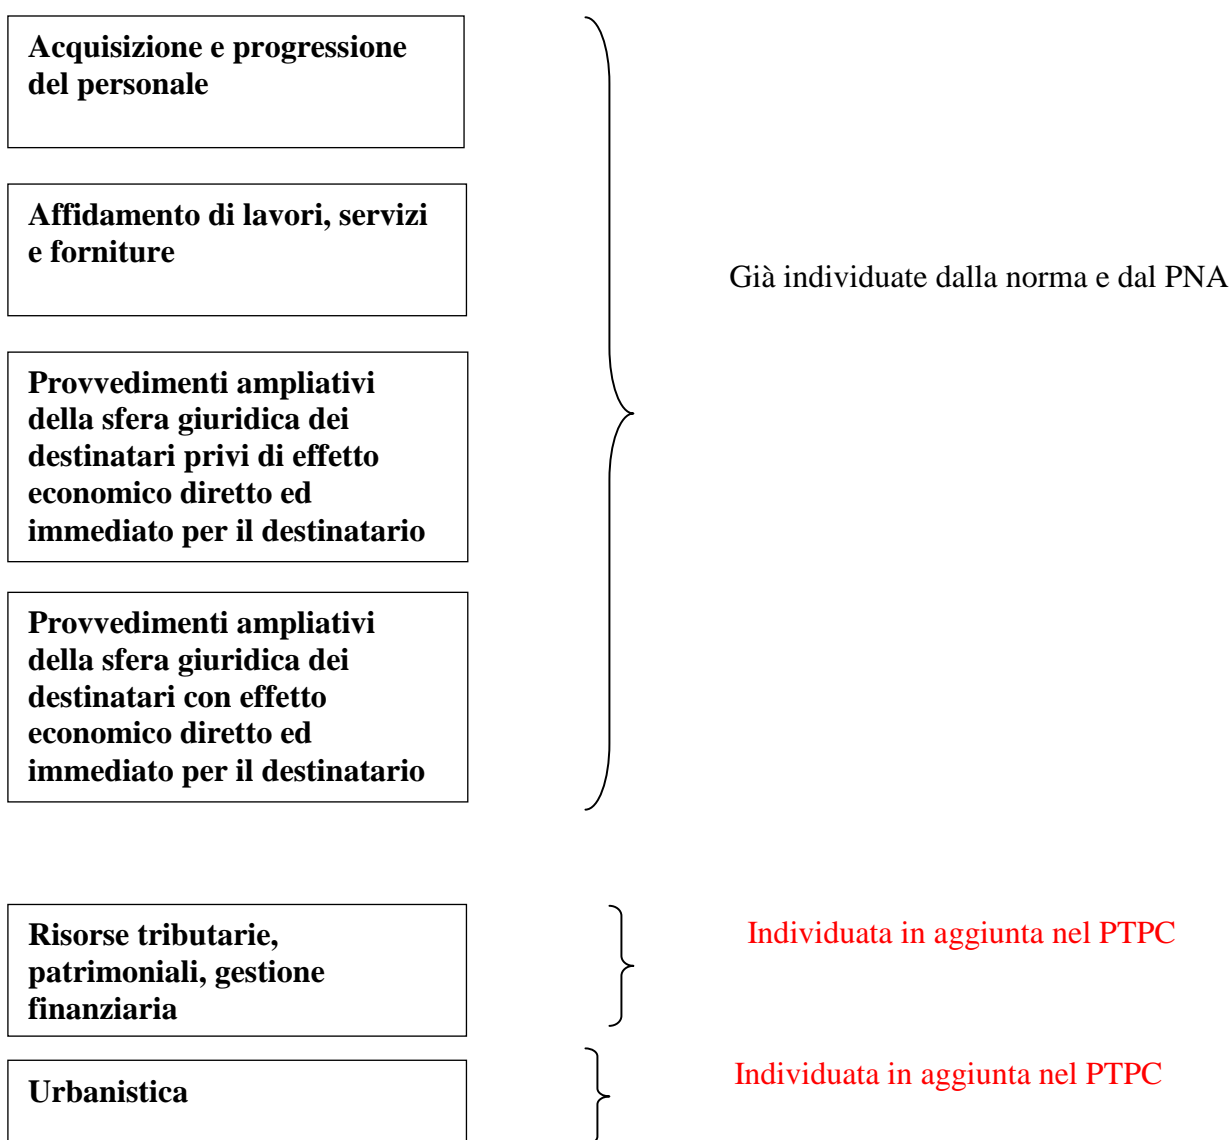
Acquisizione e progressione del personale

Affidamento di lavori, servizi e forniture

Provvedimenti ampliativi della sfera giuridica dei destinatari privi di effetto economico diretto ed immediato per il destinatario

Provvedimenti ampliativi della sfera giuridica dei destinatari con effetto economico diretto ed immediato per il destinatario

Già individuate dalla norma e dal PNA

Risorse tributarie, patrimoniali, gestione finanziaria

Individuata in aggiunta nel PTPC

Urbanistica

Individuata in aggiunta nel PTPC